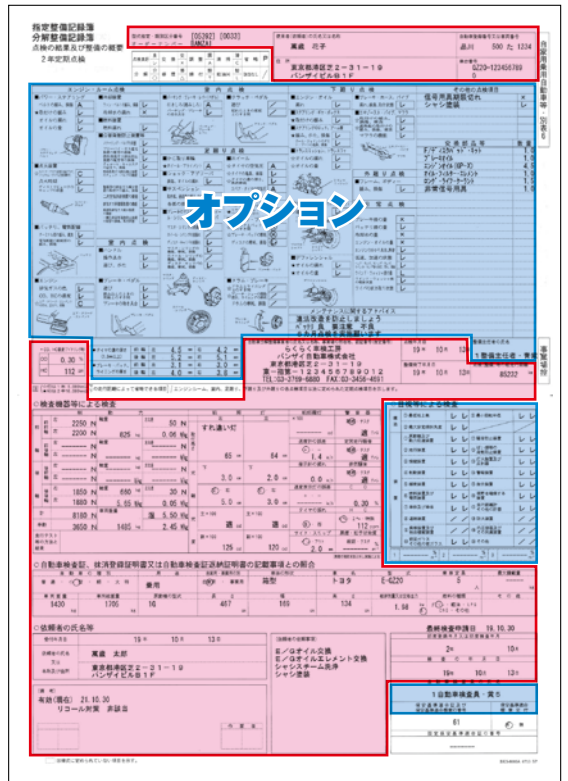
指定整備記録簿
分解整備記録簿
点検の結果及び整備の概要
2年定期点検

[05292] [0032]
オーダーナンバー SAMZAI

東京 花子
東京都港区芝2－31－19
パンザイビル9F
品川 590 た 1234
0220-123456789

エンジン・ルーム点検
室内点検
足回り点検
下回り点検
外回り点検
その他の点検項目
保安用品類装着
シャシ塗装

オプション

らくらく車検工房
バンザイ自動車株式会社
東京都港区芝2－31－19
第一-期第-123456789012
TEL:03-2789-6800 FAX:03-3456-4591

0.30
112
4.5 4.2
5.0 4.7
6.5 6.3

1整備主任者：
65232

○検査機器等による検査
2250 825 0.06
2250
1650 680 30
1880 520 5.65 0.05
8180 5.50
3650 1495 2.45
すれ違い灯
65 84
3.0 2.0
3.0 2.0
適 適
125 120

○自動車検査証、検済登録証明書又は自動車検査証記録事項の記載事項との照合
乗用 箱型 トヨタ E-GZ20 5
3430 1705 10 487 169 134 1.98

○依頼者の氏名等
19年 10月 12日
萬歳 太郎
東京都港区芝2－31－19
バンザイビル9F
E／Gオイル交換
E／Gオイルエレメント交換
シャシスチーム洗浄
シャシ塗装
有効(期日) 21.10.30
リコール対策 非該当

最終検査申請日 19.10.30
2年 10月
19年 10月 12日
1自動車検査員：萬歳
61